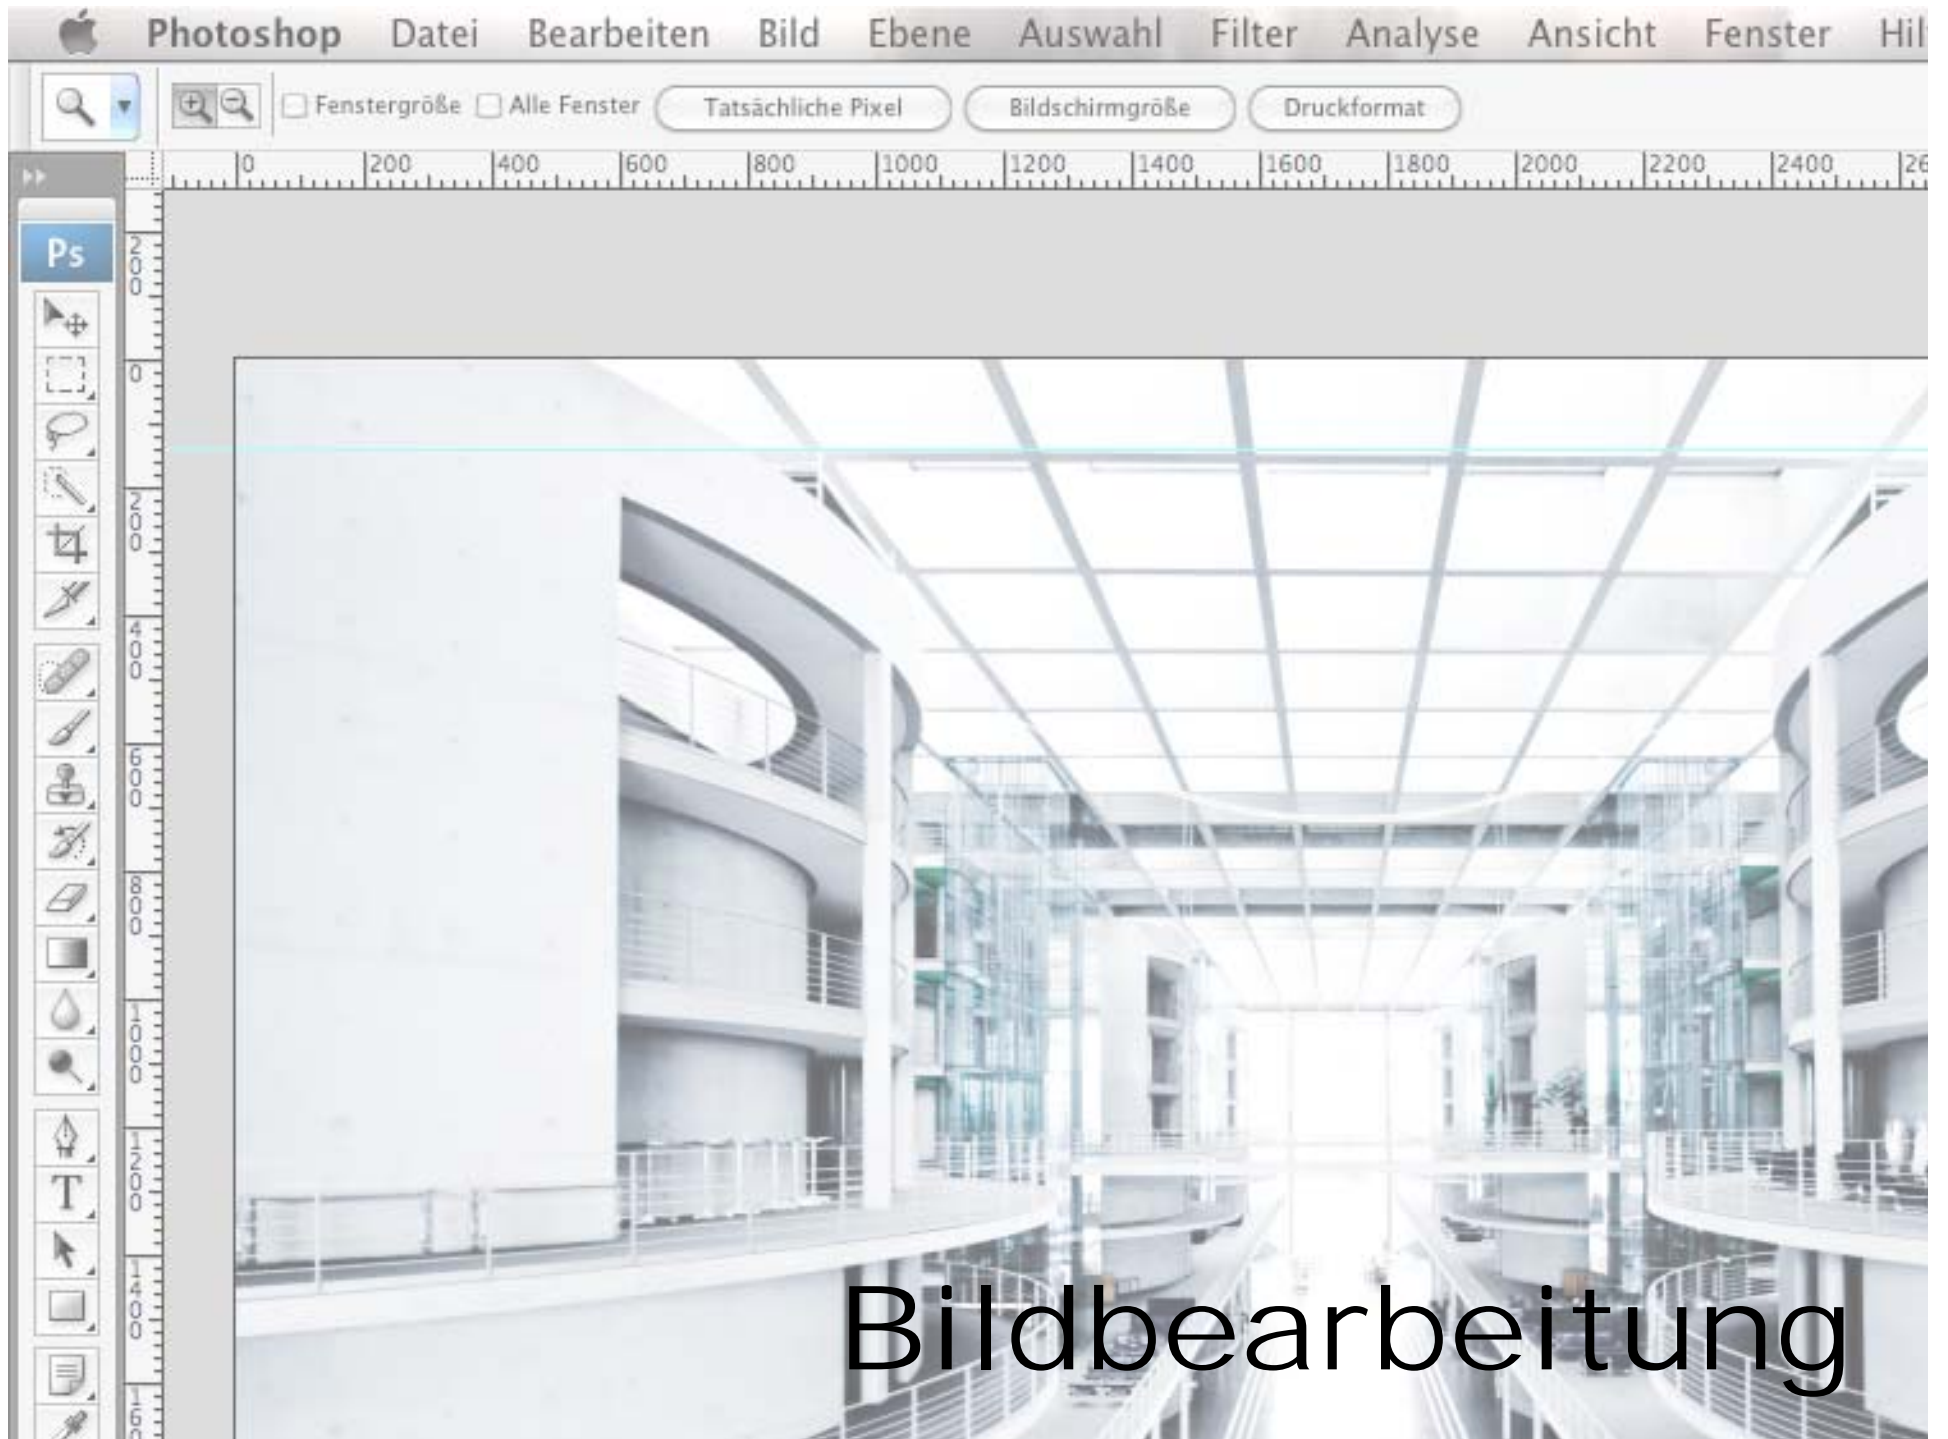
Photoshop Datei Bearbeiten Bild Ebene Auswahl Filter Analyse Ansicht Fenster Hil

Fenstergröße Alle Fenster Tatsächliche Pixel Bildschirmgröße Druckformat

0 200 400 600 800 1000 1200 1400 1600 1800 2000 2200 2400 26

Ps

200 0 200 400 600 800 1000 1200 1400 16

T

Bildbearbeitung